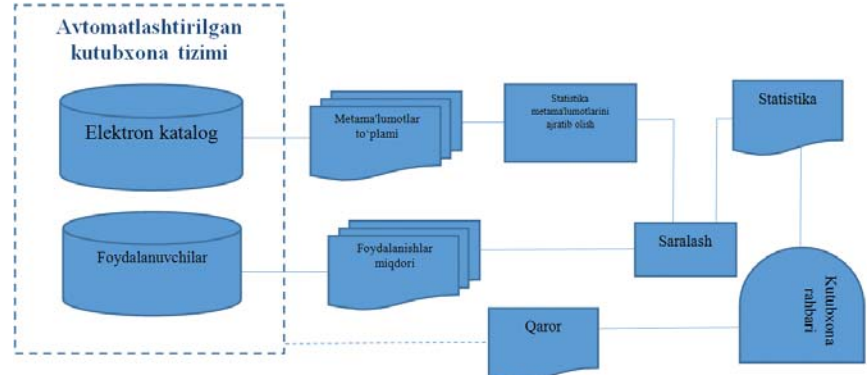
Avtomatlashtirilgan kutubxona tizimi

Elektron katalog

Foydalanuvchilar

Metama'lumotlar to`plami

Foydalanishlar miqdori

Statistika metama'lumotlarini ajratib olish

Statistika

Saralash

Qaror

Kutubxona rahbari